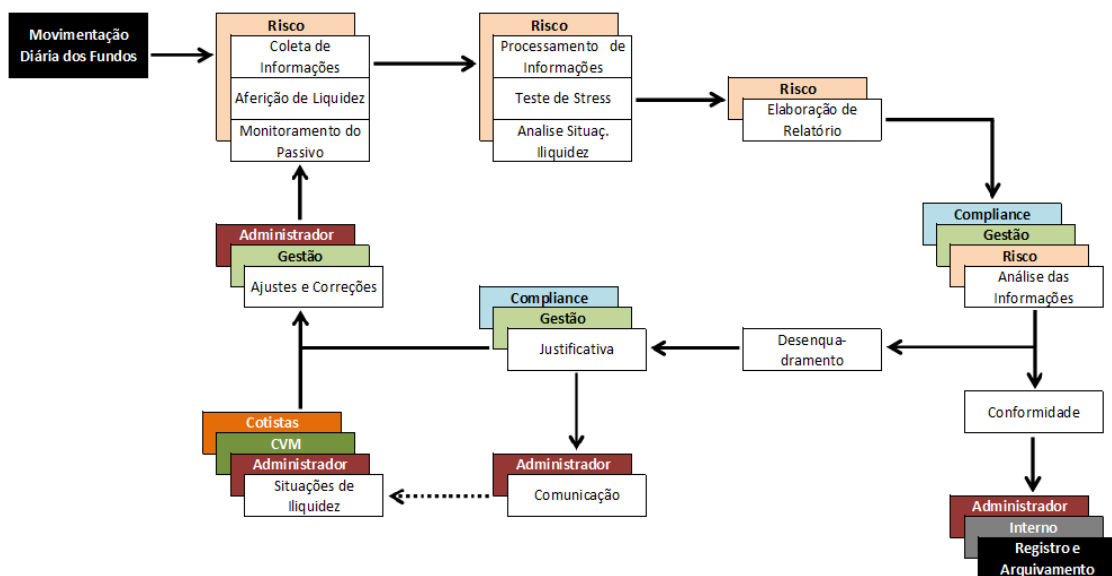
Movimentação Diária dos Fundos

Risco
Coleta de Informações
Aferição de Liquidez
Monitoramento do Passivo

Risco
Processamento de Informações
Teste de Stress
Analise Situaç. Iliquidez

Risco
Elaboração de Relatório

Compliance
Gestão
Risco
Análise das Informações

Conformidade

Administrador
Interno
Registro e Arquivamento

Desenqua-dramento

Compliance
Gestão
Justificativa

Administrador
Comunicação

Cotistas
CVM
Administrador
Situações de Iliquidez

Administrador
Gestão
Ajustes e Correções